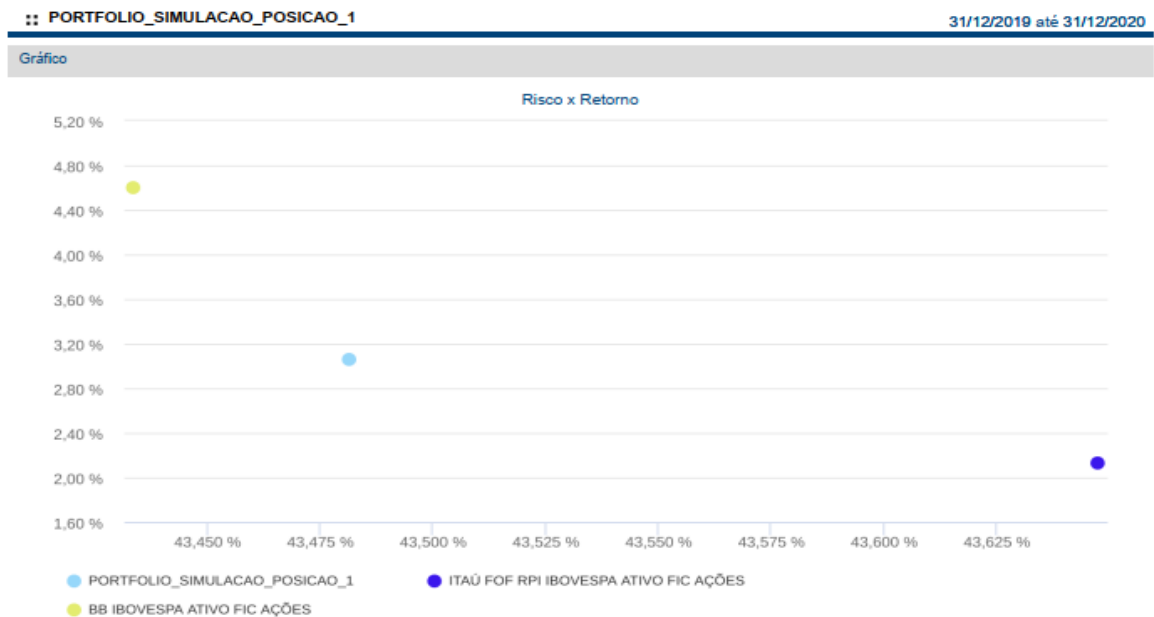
:: PORTFOLIO_SIMULACAO_POSICAO_1

31/12/2019 até 31/12/2020

Gráfico

Risco x Retorno

5,20 %
4,80 %
4,40 %
4,00 %
3,60 %
3,20 %
2,80 %
2,40 %
2,00 %
1,60 %

43,450 % 43,475 % 43,500 % 43,525 % 43,550 % 43,575 % 43,600 % 43,625 %

PORTFOLIO_SIMULACAO_POSICAO_1
ITAÚ FOF RPI IBOVESPA ATIVO FIC AÇÕES
BB IBOVESPA ATIVO FIC AÇÕES